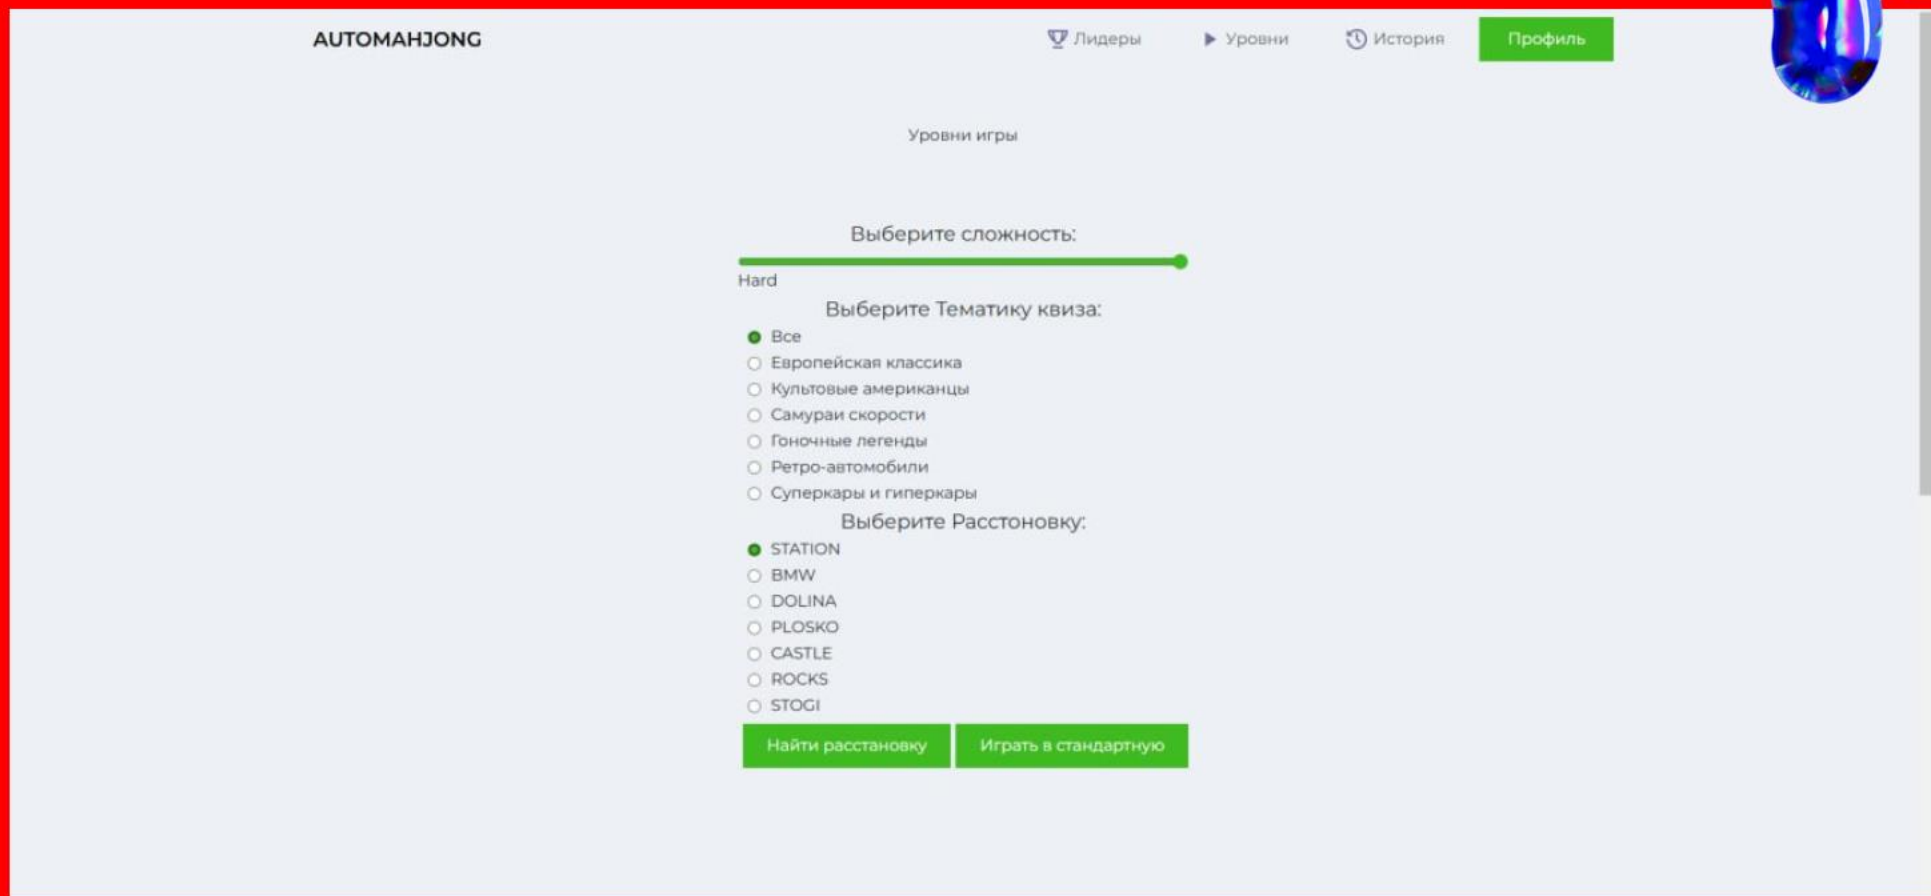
AUTOMAHJONG

Лидеры

Уровни

История

Профиль

Уровни игры

Выберите сложность:

Hard

Выберите Тематику квиза:

Все

Европейская классика

Культовые американцы

Самураи скорости

Гоночные легенды

Ретро-автомобили

Суперкары и гиперкары

Выберите Расстоновку:

STATION

BMW

DOLINA

PLOSKO

CASTLE

ROCKS

STOGI

Найти расстановку

Играть в стандартную